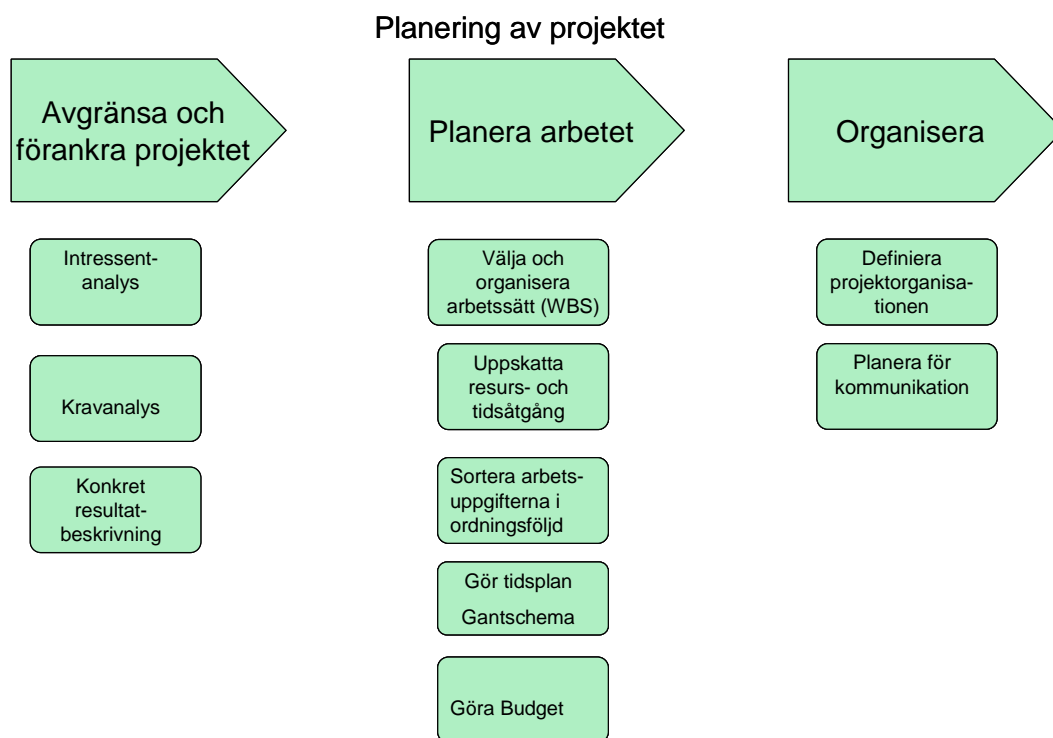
Planering av projektet

Avgränsa och förankra projektet

Intressentanalys

Kravanalys

Konkret resultatbeskrivning

Planera arbetet

Välja och organisera arbetssätt (WBS)

Uppskatta resurs- och tidsåtgång

Sortera arbetsuppgifterna i ordningsföljd

Gör tidsplan

Gantschema

Göra Budget

Organisera

Definiera projektorganisationen

Planera för kommunikation